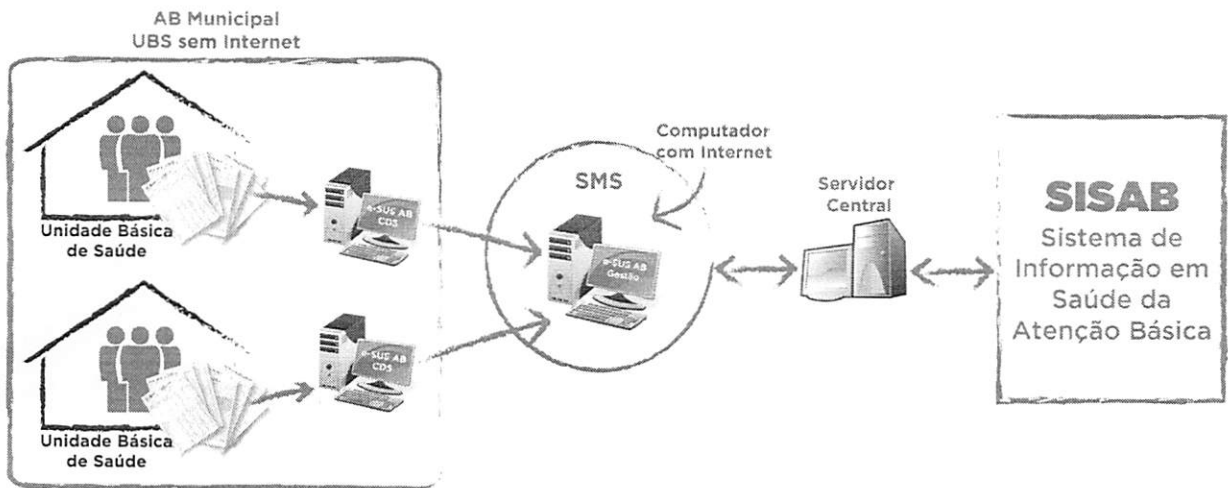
AB Municipal
UBS sem Internet

Unidade Básica de Saúde

e-SUS AB CDS

Unidade Básica de Saúde

e-SUS AB CDS

Computador com Internet

SMS

e-SUS AB Gestão

Servidor Central

SISAB
Sistema de Informação em Saúde da Atenção Básica